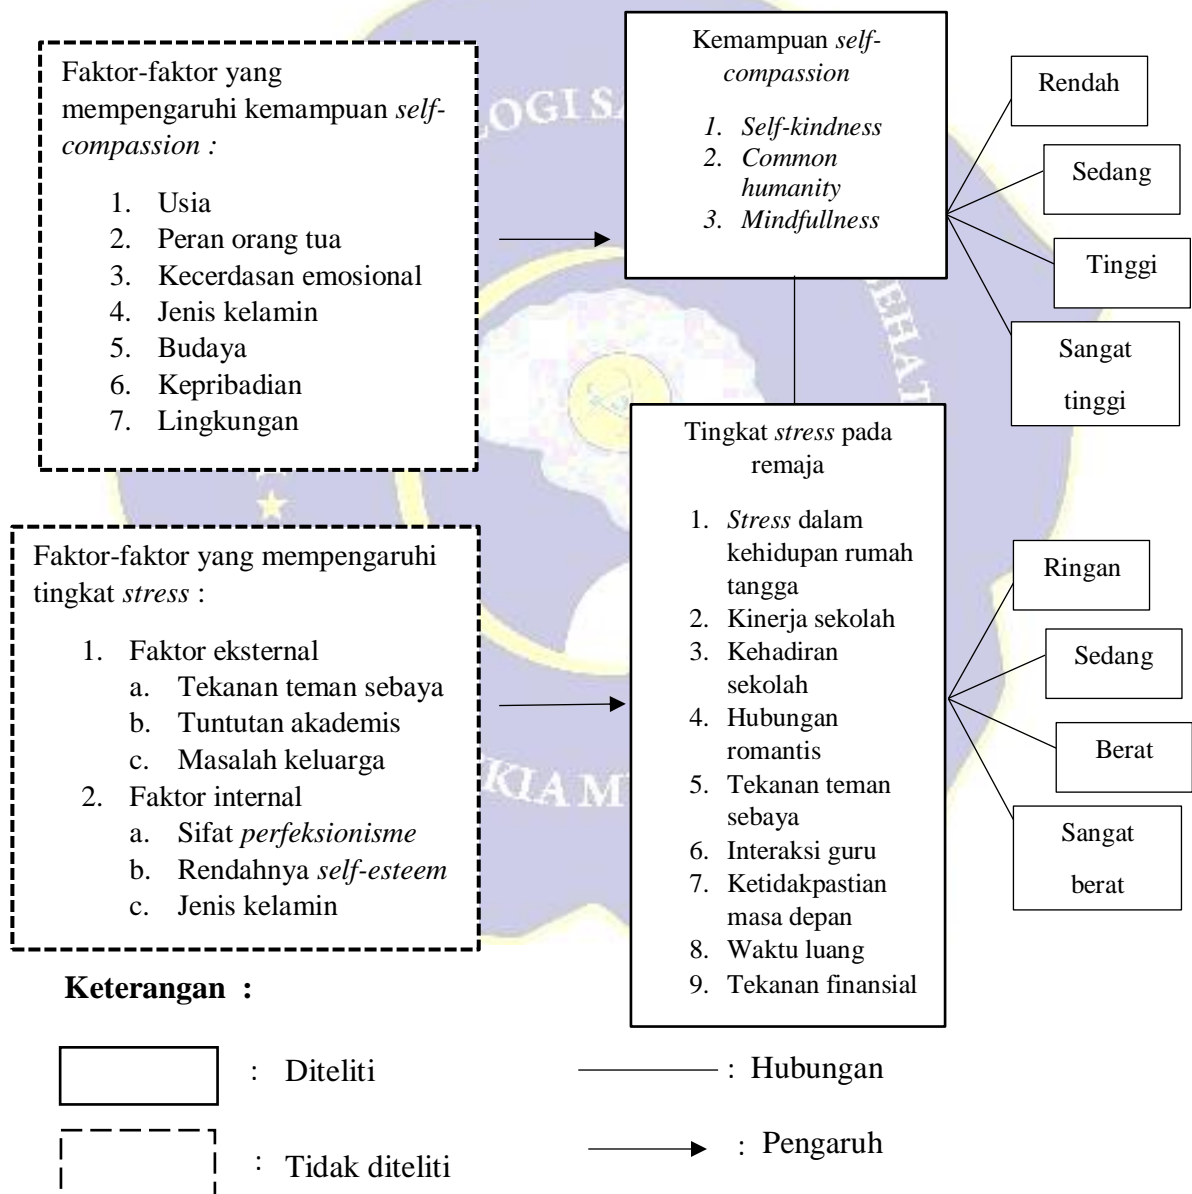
Faktor-faktor yang mempengaruhi kemampuan *self-compassion :*

1. Usia
2. Peran orang tua
3. Kecerdasan emosional
4. Jenis kelamin
5. Budaya
6. Kepribadian
7. Lingkungan

Kemampuan *self-compassion*

1. *Self-kindness*
2. *Common humanity*
3. *Mindfullness*

Rendah

Sedang

Tinggi

Sangat tinggi

Faktor-faktor yang mempengaruhi tingkat *stress* :

1. Faktor eksternal
   a. Tekanan teman sebaya
   b. Tuntutan akademis
   c. Masalah keluarga
2. Faktor internal
   a. Sifat *perfeksionisme*
   b. Rendahnya *self-esteem*
   c. Jenis kelamin

Tingkat *stress* pada remaja

1. *Stress* dalam kehidupan rumah tangga
2. Kinerja sekolah
3. Kehadiran sekolah
4. Hubungan romantis
5. Tekanan teman sebaya
6. Interaksi guru
7. Ketidakpastian masa depan
8. Waktu luang
9. Tekanan finansial

Ringan

Sedang

Berat

Sangat berat

**Keterangan :**

: Diteliti

: Tidak diteliti

: Hubungan

: Pengaruh